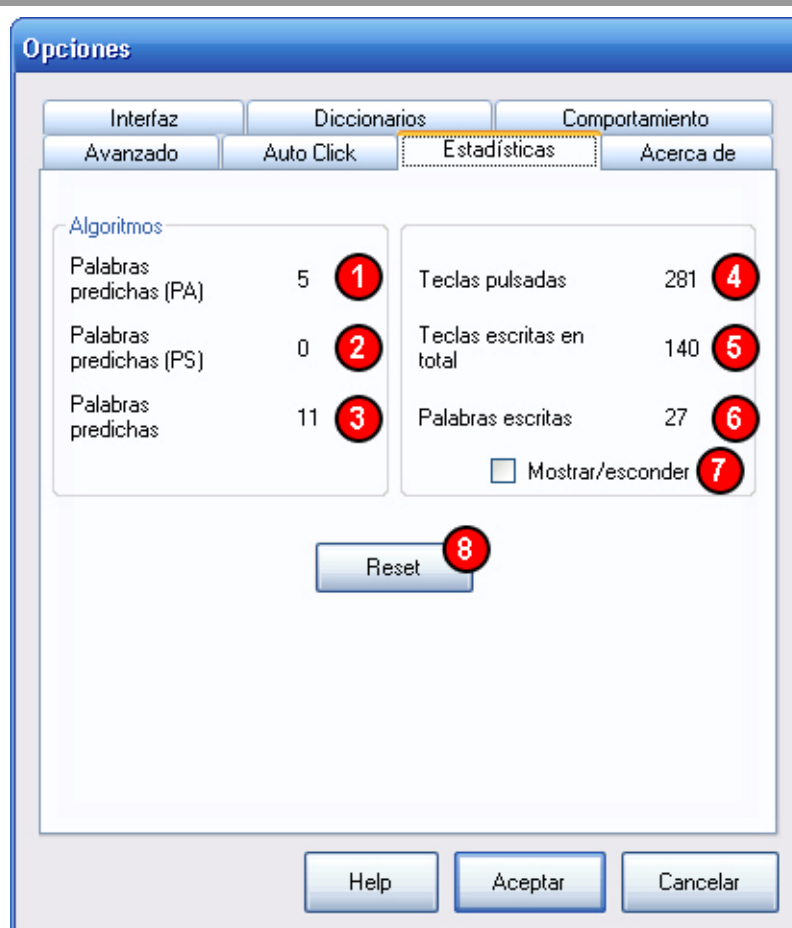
Opciones

Interfaz
Diccionarios
Comportamiento
Avanzado
Auto Click
Estadísticas
Acerca de

Algoritmos

Palabras predichas (PA) 5 1
Palabras predichas (PS) 0 2
Palabras predichas 11 3

Teclas pulsadas 281 4
Teclas escritas en total 140 5
Palabras escritas 27 6
Mostrar/esconder 7

Reset 8

Help
Aceptar
Cancelar